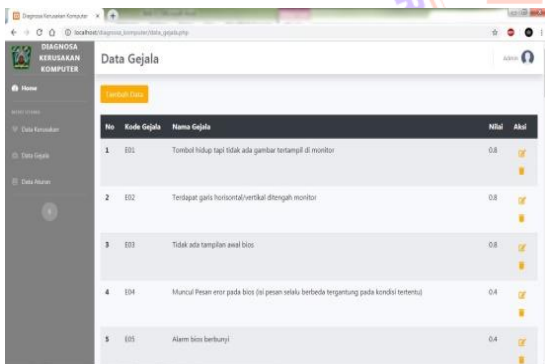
Diagnosa Kerusakan Komputer

localhost/diagnosa_komputer/data_gejala.php

DIAGNOSA KERUSAKAN KOMPUTER

Home

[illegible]

Data Kerusakan

Data Gejala

Data Aturan

Data Gejala

Admin

Tambah Data

| No | Kode Gejala | Nama Gejala | Nilai | Aksi |
|---|---|---|---|---|
| 1 | E01 | Tombol hidup tapi tidak ada gambar tertampil di monitor | 0.8 | |
| 2 | E02 | Terdapat garis horisontal/vertikal ditengah monitor | 0.8 | |
| 3 | E03 | Tidak ada tampilan awal bios | 0.8 | |
| 4 | E04 | Muncul Pesan eror pada bios (isi pesan selalu berbeda tergantung pada kondisi tertentu) | 0.4 | |
| 5 | E05 | Alarm bios berbunyi | 0.4 | |